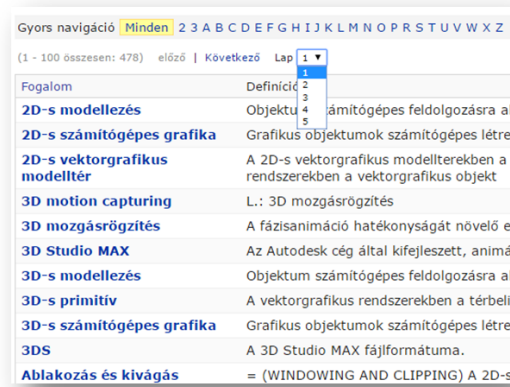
Gyors navigáció Minden 2 3 A B C D E F G H I J K L M N O P R S T U V W X Z

(1 - 100 összesen: 478) előző | Következő Lap 1

1
2
3
4
5

| Fogalom | Definíció |
|---|---|
| 2D-s modellezés | Objektum számítógépes feldolgozásra al |
| 2D-s számítógépes grafika | Grafikus objektumok számítógépes létre |
| 2D-s vektorgrafikus modelltér | A 2D-s vektorgrafikus modellterekben a rendszerekben a vektorgrafikus objekt |
| 3D motion capturing | L.: 3D mozgásrögzítés |
| 3D mozgásrögzítés | A fázisanimáció hatékonyságát növelő e |
| 3D Studio MAX | Az Autodesk cég által kifejlesztett, animá |
| 3D-s modellezés | Objektum számítógépes feldolgozásra al |
| 3D-s primitív | A vektorgrafikus rendszerekben a térbeli |
| 3D-s számítógépes grafika | Grafikus objektumok számítógépes létre |
| 3DS | A 3D Studio MAX fájlformátuma. |
| Ablakozás és kivágás | = (WINDOWING AND CLIPPING) A 2D-s |